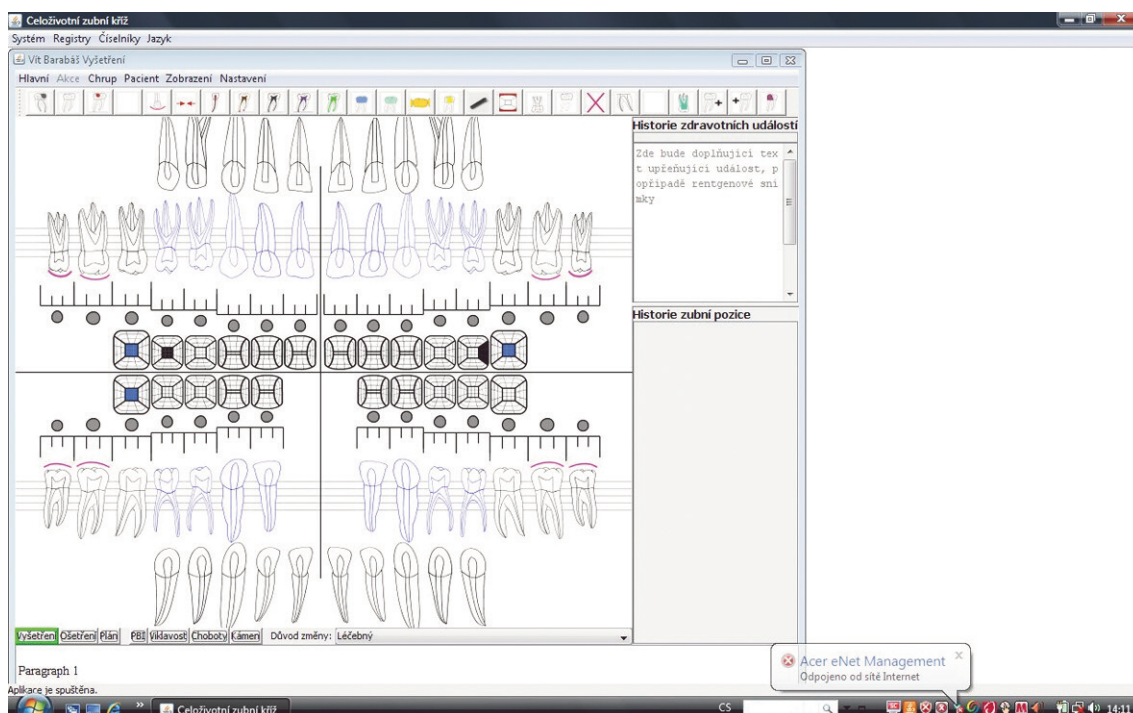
Celoživotní zubní kříž

Systém Registry Číselníky Jazyk

Vít Barabáš Vyšetření

Hlavní Akce Chrup Pacient Zobrazení Nastavení

Historie zdravotních událostí

Zde bude doplňující text upřeňující událost, popřípadě rentgenové snímky

Historie zubní pozice

Vyšetření Ošetření Plán PBI Viklavost Choboty Kámen Důvod změny: Léčebný

Paragraph 1

Aplikace je spuštěna.

Acer eNet Management
Odpojeno od sítě Internet

Celoživotní zubní kříž

CS

14:11